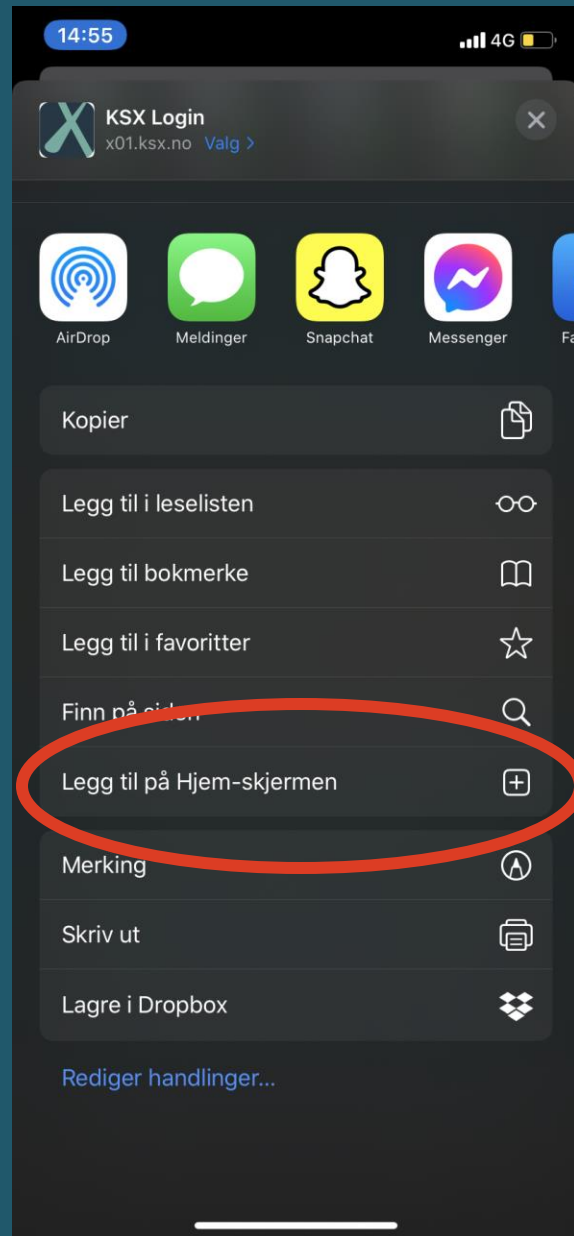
14:55
4G

KSX Login
x01.ksx.no Valg >

AirDrop
Meldinger
Snapchat
Messenger
Fa

Kopier

Legg til i leselisten
Legg til bokmerke
Legg til i favoritter
Finn på siden
Legg til på Hjem-skjermen

Merking
Skriv ut
Lagre i Dropbox

Rediger handlinger...